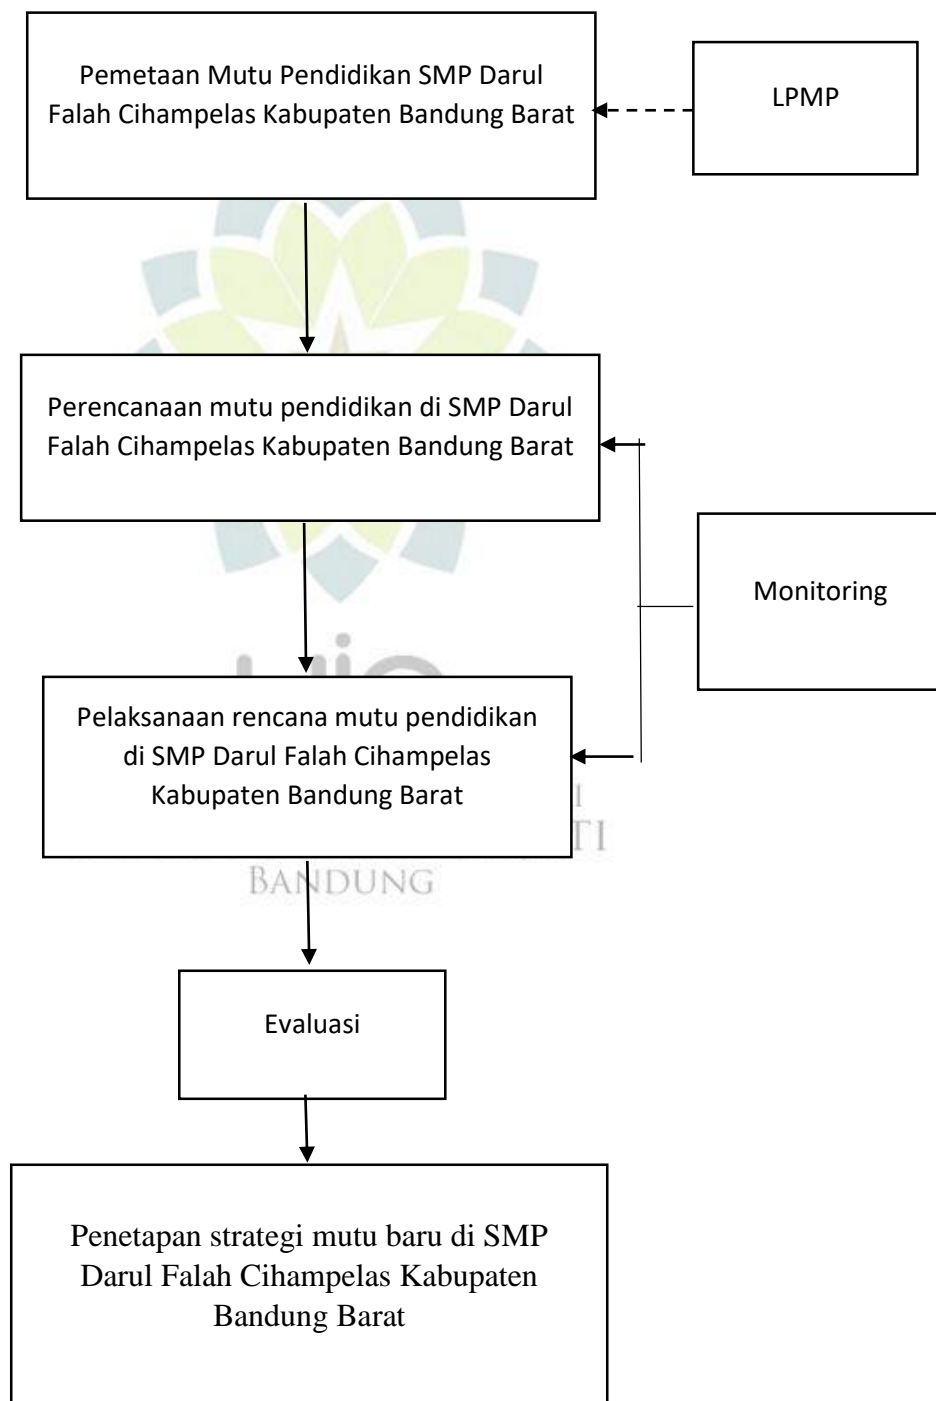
Pemetaan Mutu Pendidikan SMP Darul Falah Cihampelas Kabupaten Bandung Barat

LPMP

Perencanaan mutu pendidikan di SMP Darul Falah Cihampelas Kabupaten Bandung Barat

Monitoring

Pelaksanaan rencana mutu pendidikan di SMP Darul Falah Cihampelas Kabupaten Bandung Barat

BANDUNG

Evaluasi

Penetapan strategi mutu baru di SMP Darul Falah Cihampelas Kabupaten Bandung Barat